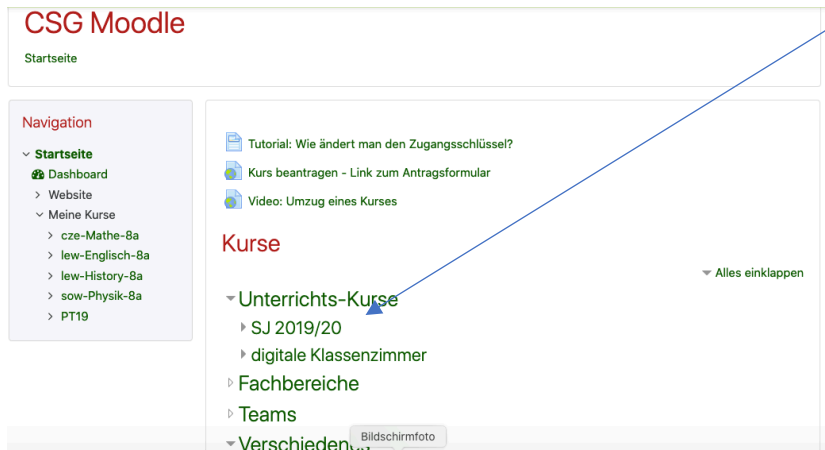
CSG Moodle

Startseite

Navigation

Startseite
Dashboard
Website
Meine Kurse
cze-Mathe-8a
lew-Englisch-8a
lew-History-8a
sow-Physik-8a
PT19

Tutorial: Wie ändert man den Zugangsschlüssel?

Kurs beantragen - Link zum Antragsformular

Video: Umzug eines Kurses

Kurse

Alles einklappen

Unterrichts-Kurse
SJ 2019/20
digitale Klassenzimmer
Fachbereiche
Teams
Verschieden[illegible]

Bildschirmfoto